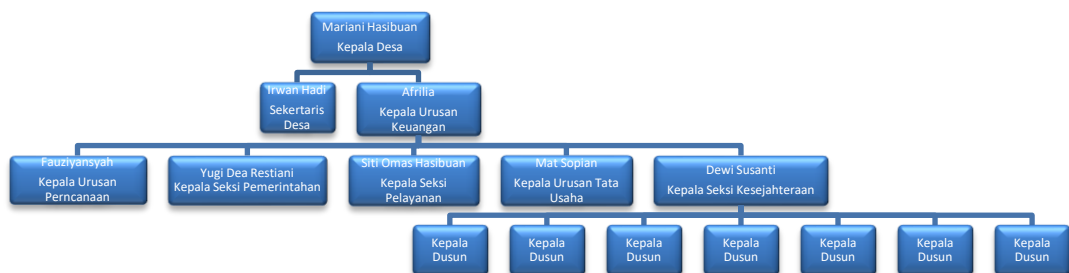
Mariani Hasibuan
Kepala Desa

Irwan Hadi
Sekertaris Desa

Afrilia
Kepala Urusan Keuangan

Fauziyansyah
Kepala Urusan Perncanaan

Yugi Dea Restiani
Kepala Seksi Pemerintahan

Siti Omas Hasibuan
Kepala Seksi Pelayanan

Mat Sopian
Kepala Urusan Tata Usaha

Dewi Susanti
Kepala Seksi Kesejahteraan

Kepala Dusun

Kepala Dusun

Kepala Dusun

Kepala Dusun

Kepala Dusun

Kepala Dusun

Kepala Dusun